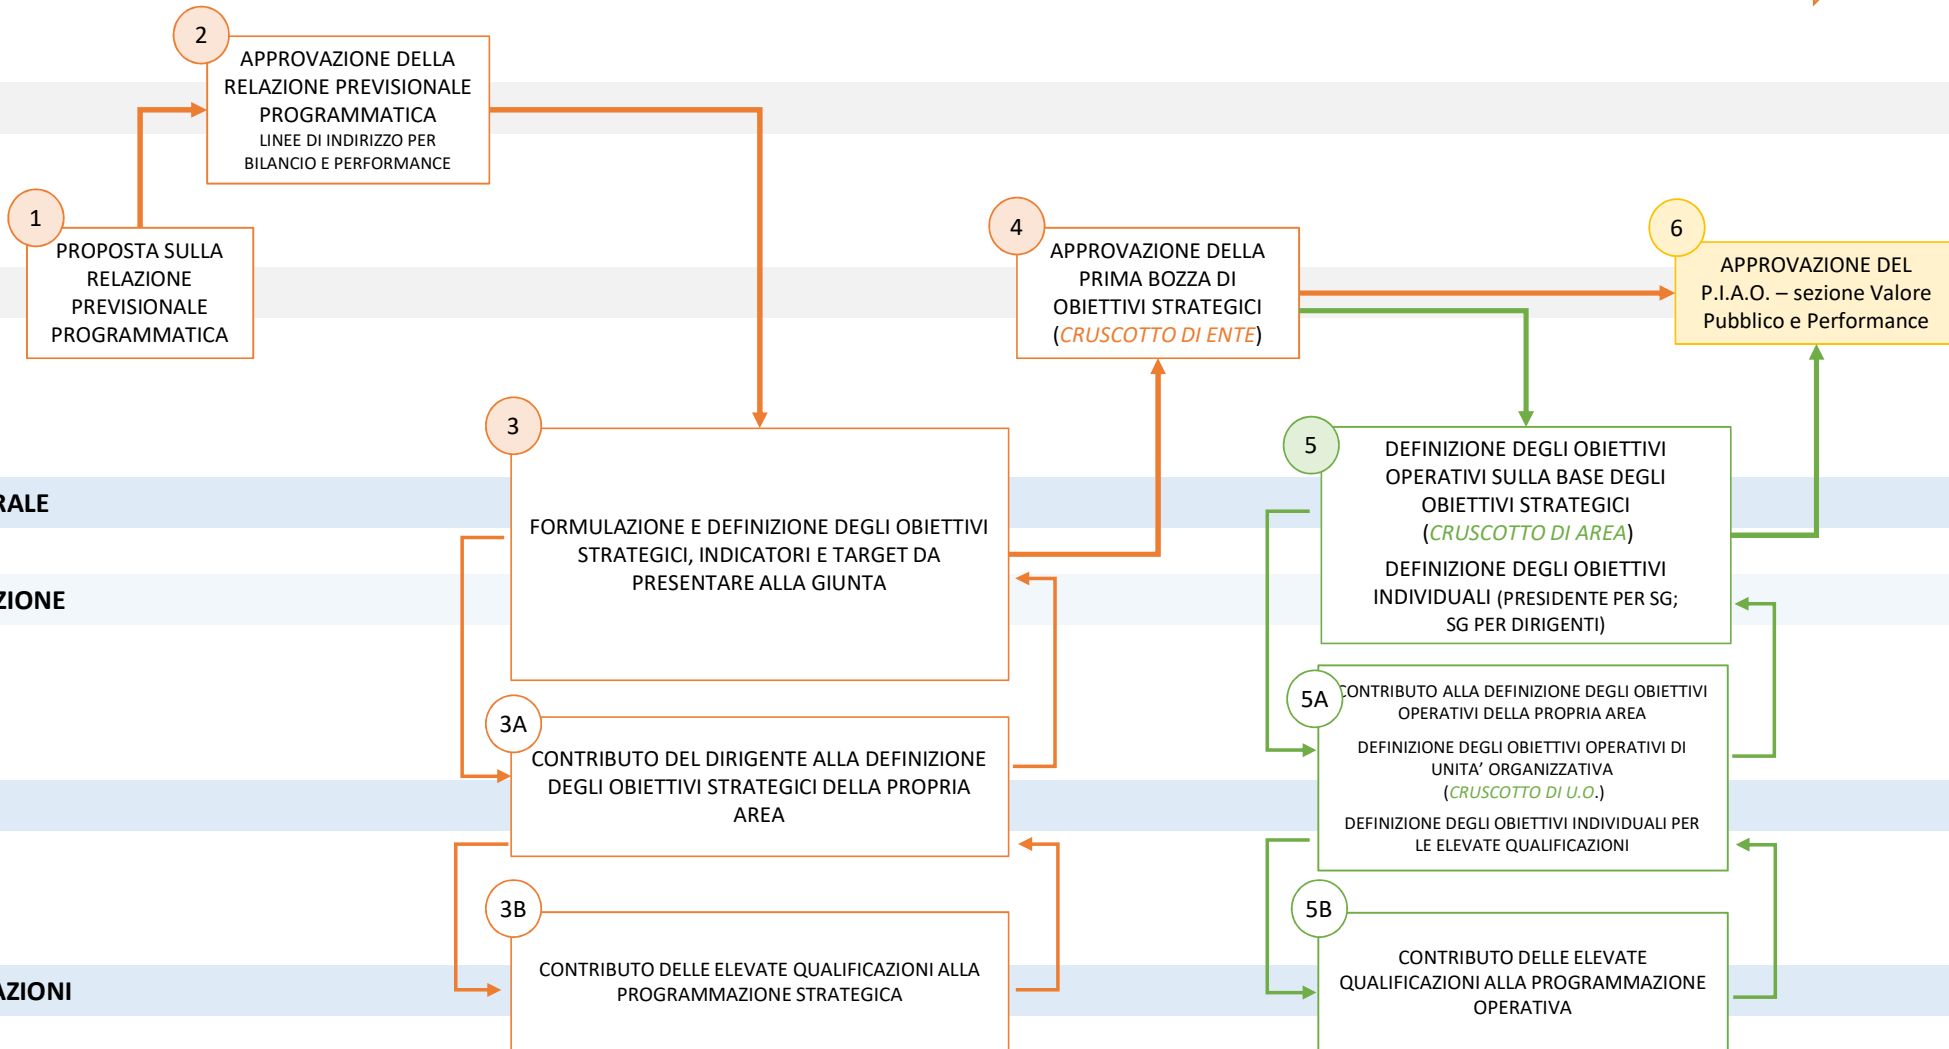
2
APPROVAZIONE DELLA RELAZIONE PREVISIONALE PROGRAMMATICA
LINEE DI INDIRIZZO PER BILANCIO E PERFORMANCE

1
PROPOSTA SULLA RELAZIONE PREVISIONALE PROGRAMMATICA

4
APPROVAZIONE DELLA PRIMA BOZZA DI OBIETTIVI STRATEGICI (CRUSCOTTO DI ENTE)

6
APPROVAZIONE DEL P.I.A.O. – sezione Valore Pubblico e Performance

RALE

ZIONE

3
FORMULAZIONE E DEFINIZIONE DEGLI OBIETTIVI STRATEGICI, INDICATORI E TARGET DA PRESENTARE ALLA GIUNTA

5
DEFINIZIONE DEGLI OBIETTIVI OPERATIVI SULLA BASE DEGLI OBIETTIVI STRATEGICI (CRUSCOTTO DI AREA)
DEFINIZIONE DEGLI OBIETTIVI INDIVIDUALI (PRESIDENTE PER SG; SG PER DIRIGENTI)

3A
CONTRIBUTO DEL DIRIGENTE ALLA DEFINIZIONE DEGLI OBIETTIVI STRATEGICI DELLA PROPRIA AREA

5A
CONTRIBUTO ALLA DEFINIZIONE DEGLI OBIETTIVI OPERATIVI DELLA PROPRIA AREA
DEFINIZIONE DEGLI OBIETTIVI OPERATIVI DI UNITA' ORGANIZZATIVA (CRUSCOTTO DI U.O.)
DEFINIZIONE DEGLI OBIETTIVI INDIVIDUALI PER LE ELEVATE QUALIFICAZIONI

3B
CONTRIBUTO DELLE ELEVATE QUALIFICAZIONI ALLA PROGRAMMAZIONE STRATEGICA

ZIONI

5B
CONTRIBUTO DELLE ELEVATE QUALIFICAZIONI ALLA PROGRAMMAZIONE OPERATIVA